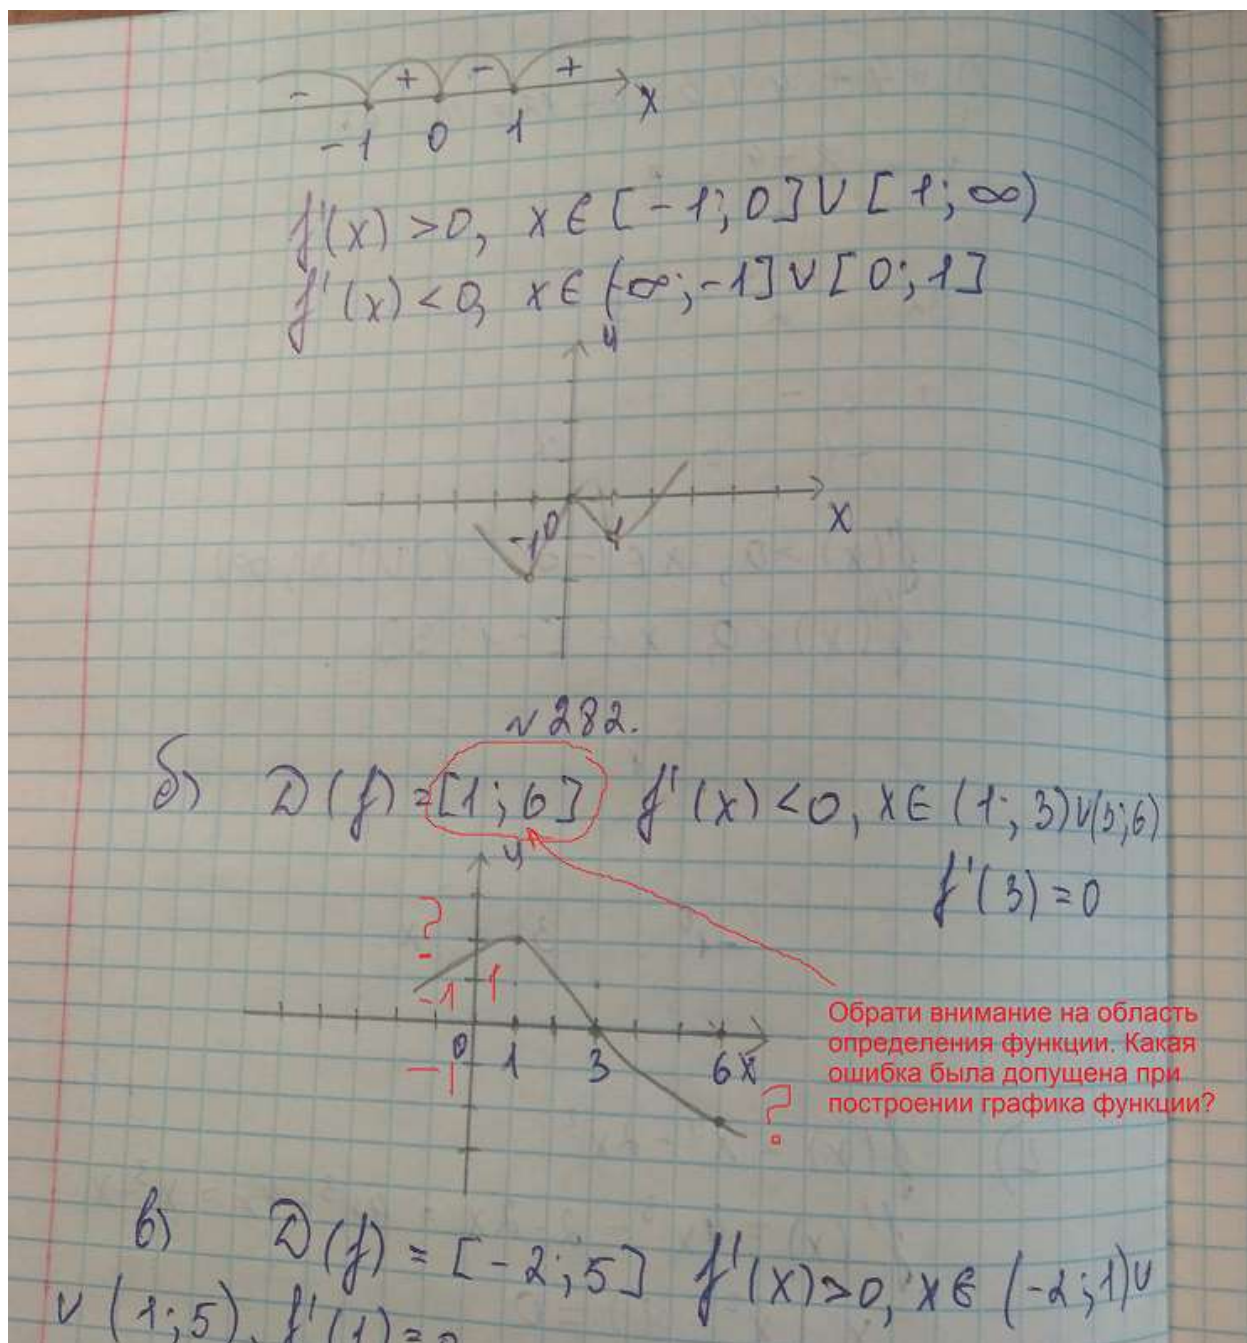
- + - +
-1 0 1 x

$f'(x)>0, x\in[-1;0]\cup[1;\infty)$
$f'(x)<0, x\in(-\infty;-1]\cup[0;1]$

y
x
-1 0 1

№282.

б) $D(f)=[1;6]$ $f'(x)<0, x\in(1;3)\cup(3;6)$
$f'(3)=0$

y
?
1
-1
0 1 3 6 x
-1
?

Обрати внимание на область определения функции. Какая ошибка была допущена при построении графика функции?

в) $D(f)=[-2;5]$ $f'(x)>0, x\in(-2;1)\cup$
$\cup(1;5)$, $f'(1)=$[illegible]